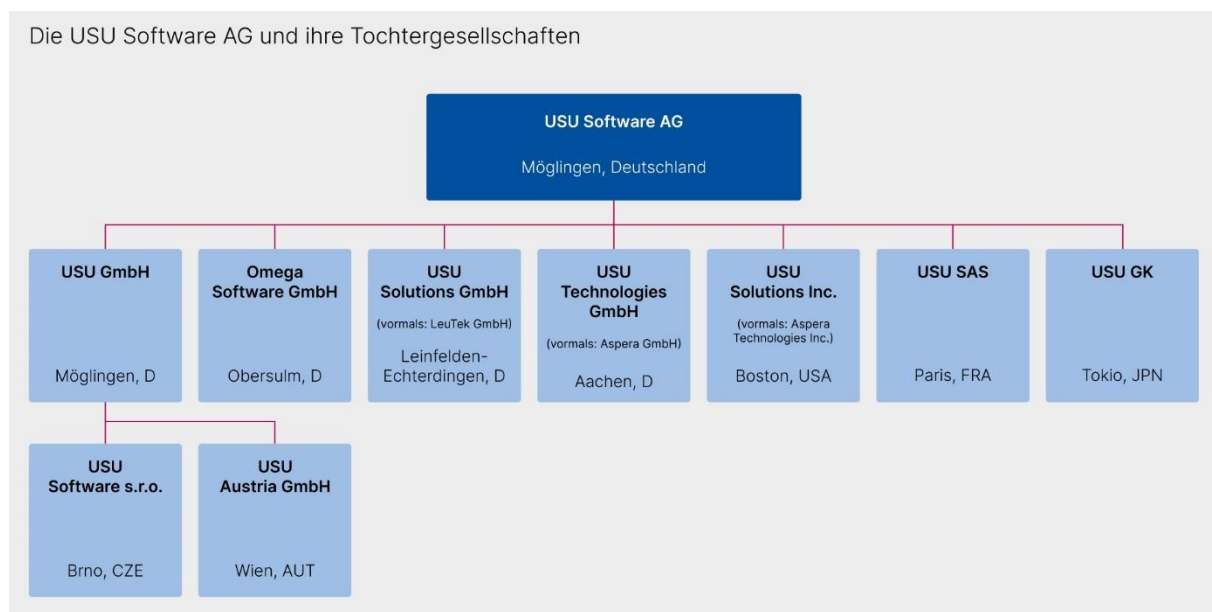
Die USU Software AG und ihre Tochtergesellschaften

USU Software AG
Möglingen, Deutschland

USU GmbH
Möglingen, D

Omega Software GmbH
Obersulm, D

USU Solutions GmbH
(vormals: LeuTek GmbH)
Leinfelden-Echterdingen, D

USU Technologies GmbH
(vormals: Aspera GmbH)
Aachen, D

USU Solutions Inc.
(vormals: Aspera Technologies Inc.)
Boston, USA

USU SAS
Paris, FRA

USU GK
Tokio, JPN

USU Software s.r.o.
Brno, CZE

USU Austria GmbH
Wien, AUT